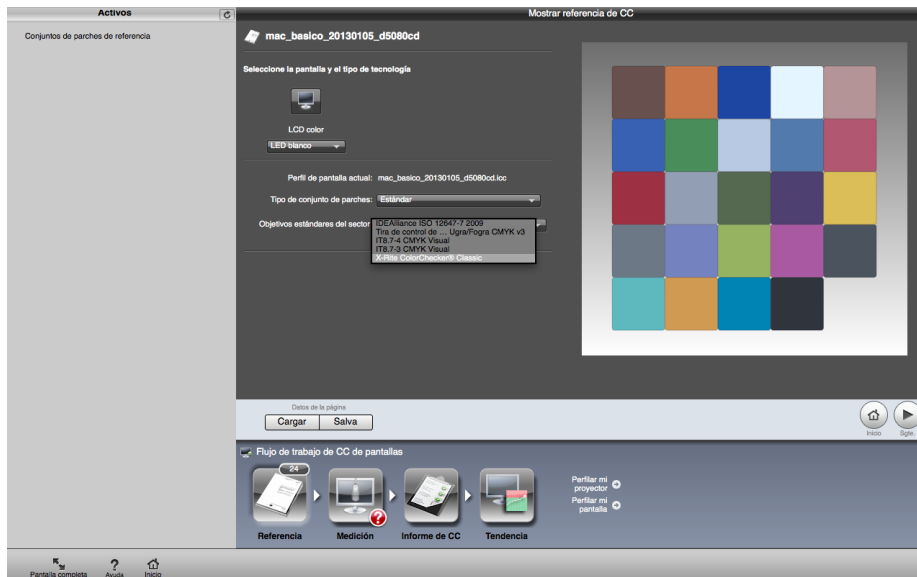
Activos

Conjuntos de parches de referencia

Mostrar referencia de CC

mac_basico_20130105_d5080cd

Seleccione la pantalla y el tipo de tecnología

LCD color

LED blanco

Perfil de pantalla actual: mac_basico_20130105_d5080cd.icc

Tipo de conjunto de parches: Estándar

Objetivos estándares del sector

IDEAlliance ISO 12647-7 2009
Tira de control de ... Ugra/Fogra CMYK v3
IT8.7-4 CMYK Visual
IT8.7-3 CMYK Visual
X-Rite ColorChecker® Classic

Datos de la página

Cargar

Salva

Inicio

Sgte

Flujo de trabajo de CC de pantallas

24

Referencia

Medición

Informe de CC

Tendencia

Perfilar mi proyector

Perfilar mi pantalla

Pantalla completa

Ayuda

Inicio